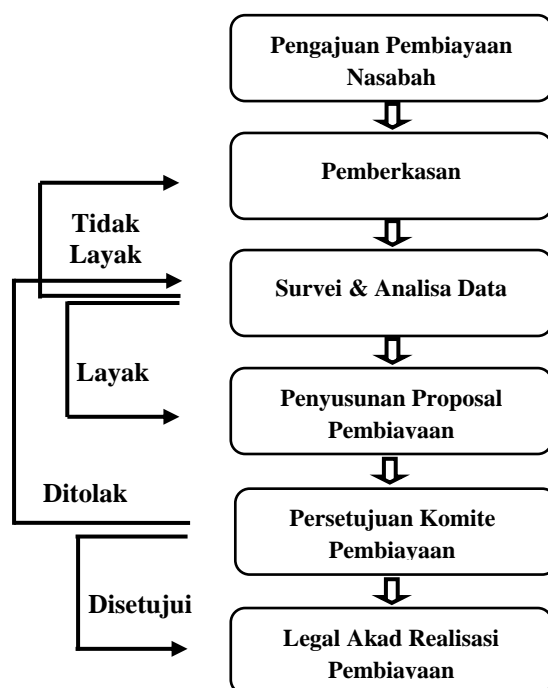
Pengajuan Pembiayaan Nasabah

Pemberkasan

Tidak Layak

Survei & Analisa Data

Layak

Penyusunan Proposal Pembiayaan

Ditolak

Persetujuan Komite Pembiayaan

Disetujui

Legal Akad Realisasi Pembiayaan